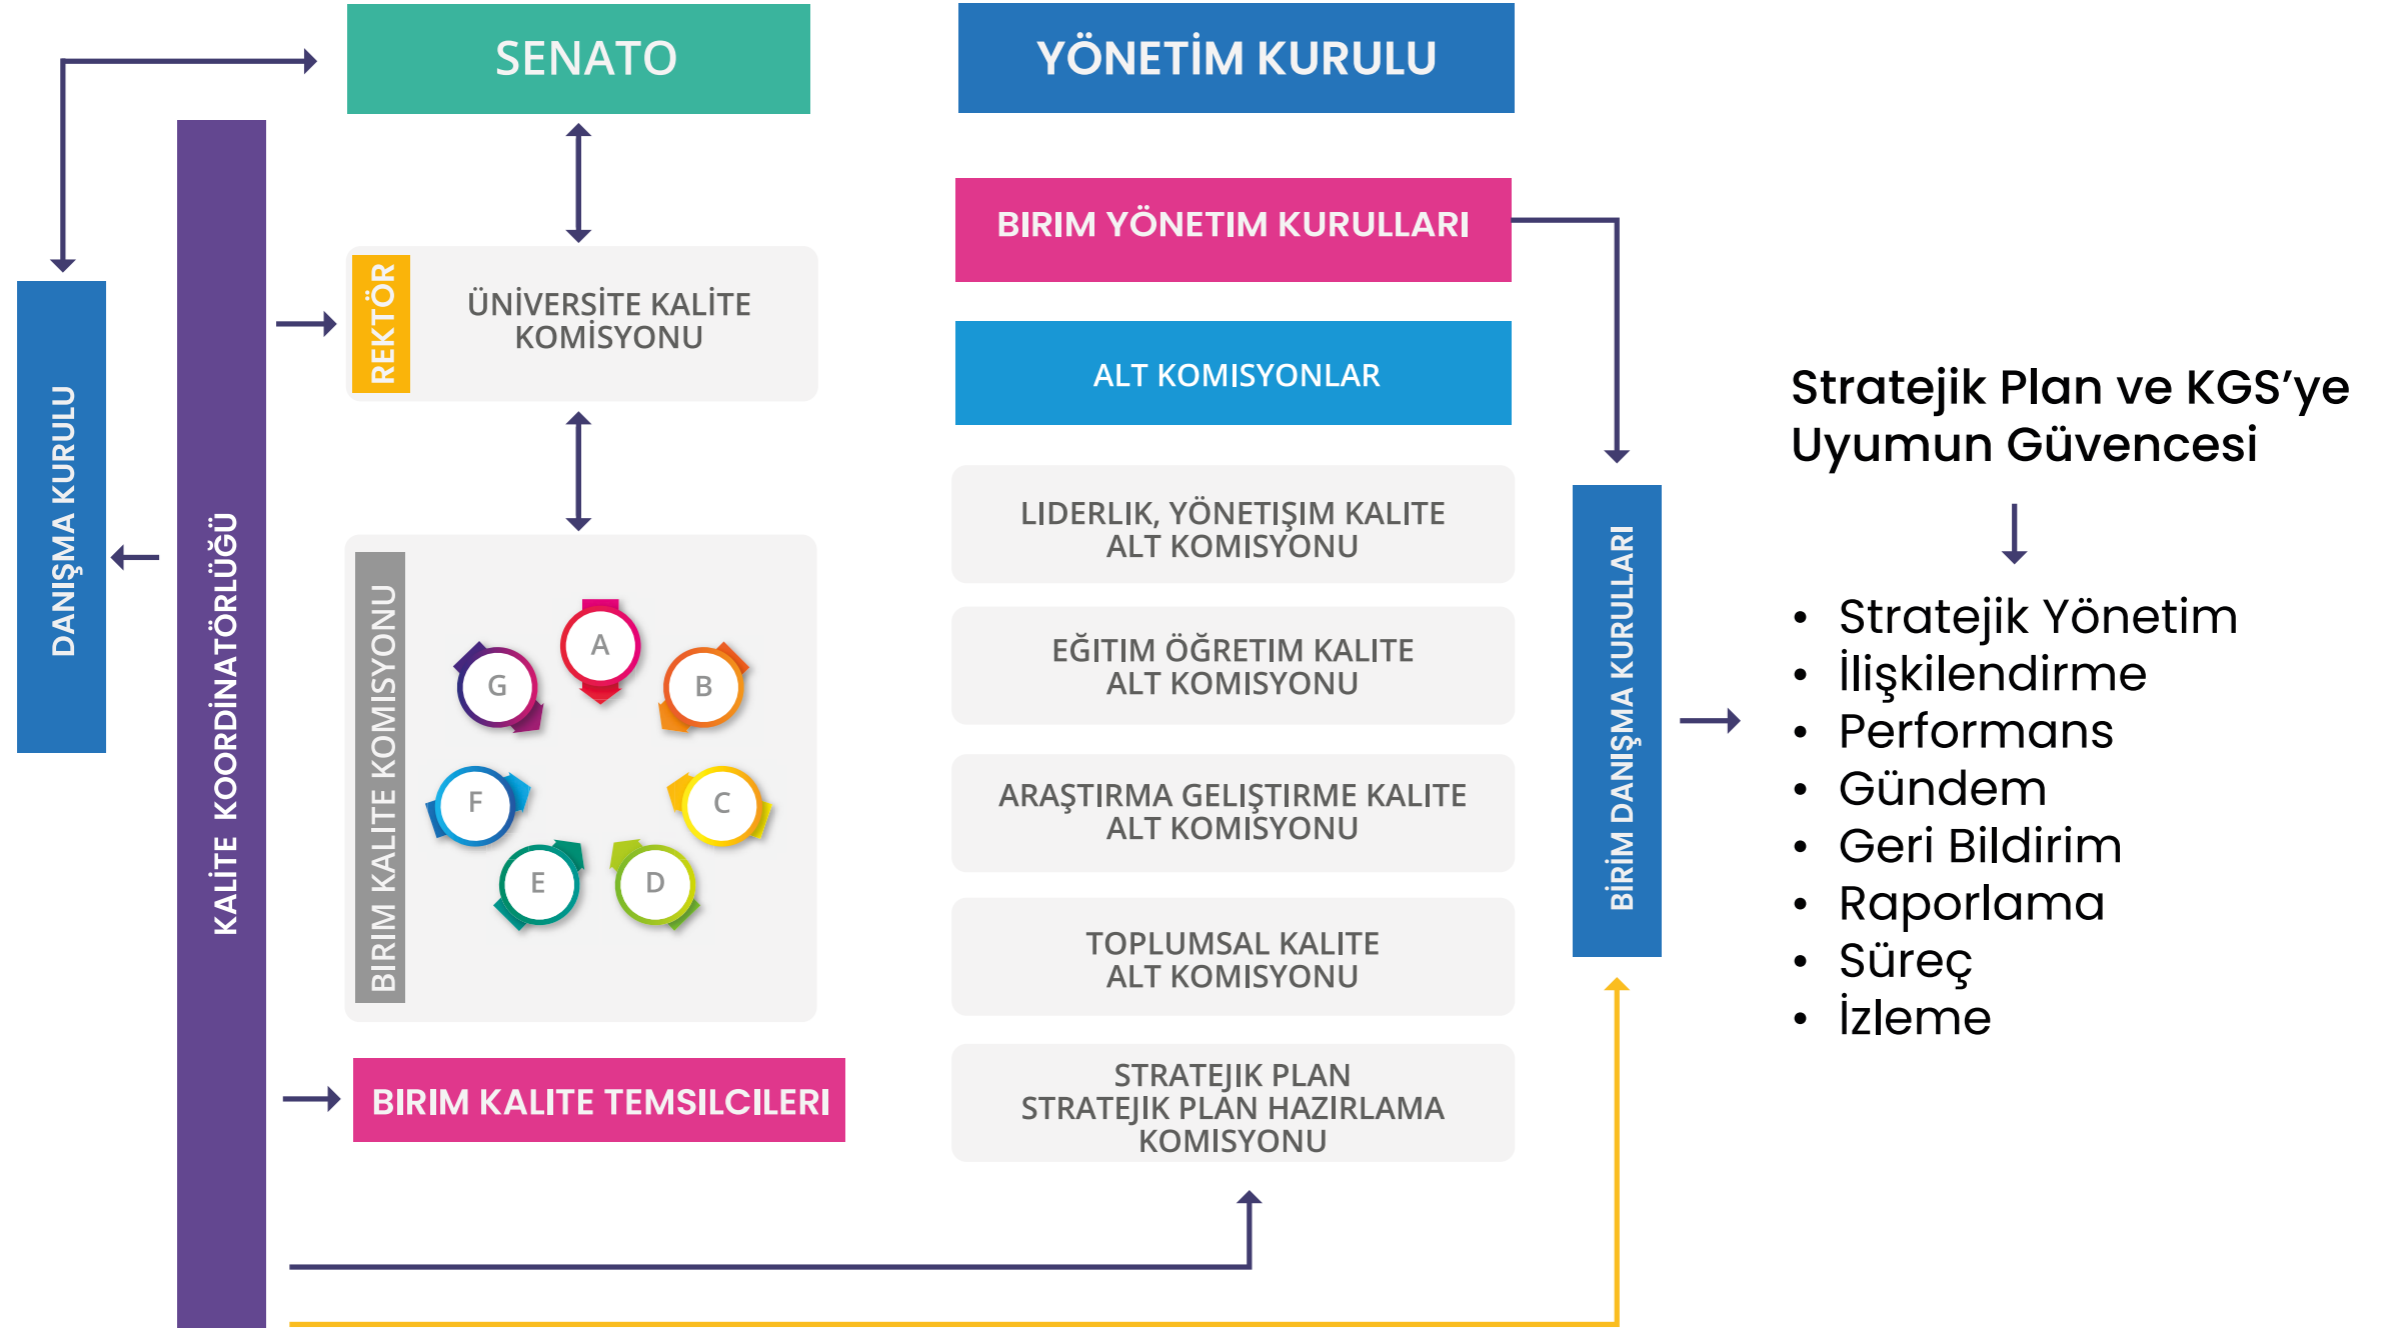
SENATO

YÖNETİM KURULU

DANIŞMA KURULU

KALİTE KOORDİNATÖRLÜĞÜ

REKTÖR

ÜNİVERSİTE KALİTE KOMİSYONU

BIRIM KALITE KOMISYONU

A
B
C
D
E
F
G

BIRIM KALITE TEMSILCILERI

BIRIM YÖNETIM KURULLARI

ALT KOMISYONLAR

LIDERLIK, YÖNETIŞIM KALITE ALT KOMISYONU

EĞITIM ÖĞRETIM KALITE ALT KOMISYONU

ARAŞTIRMA GELIŞTIRME KALITE ALT KOMISYONU

TOPLUMSAL KALITE ALT KOMISYONU

STRATEJIK PLAN STRATEJIK PLAN HAZIRLAMA KOMISYONU

BİRİM DANIŞMA KURULLARI

Stratejik Plan ve KGS'ye Uyumun Güvencesi

• Stratejik Yönetim
• İlişkilendirme
• Performans
• Gündem
• Geri Bildirim
• Raporlama
• Süreç
• İzleme